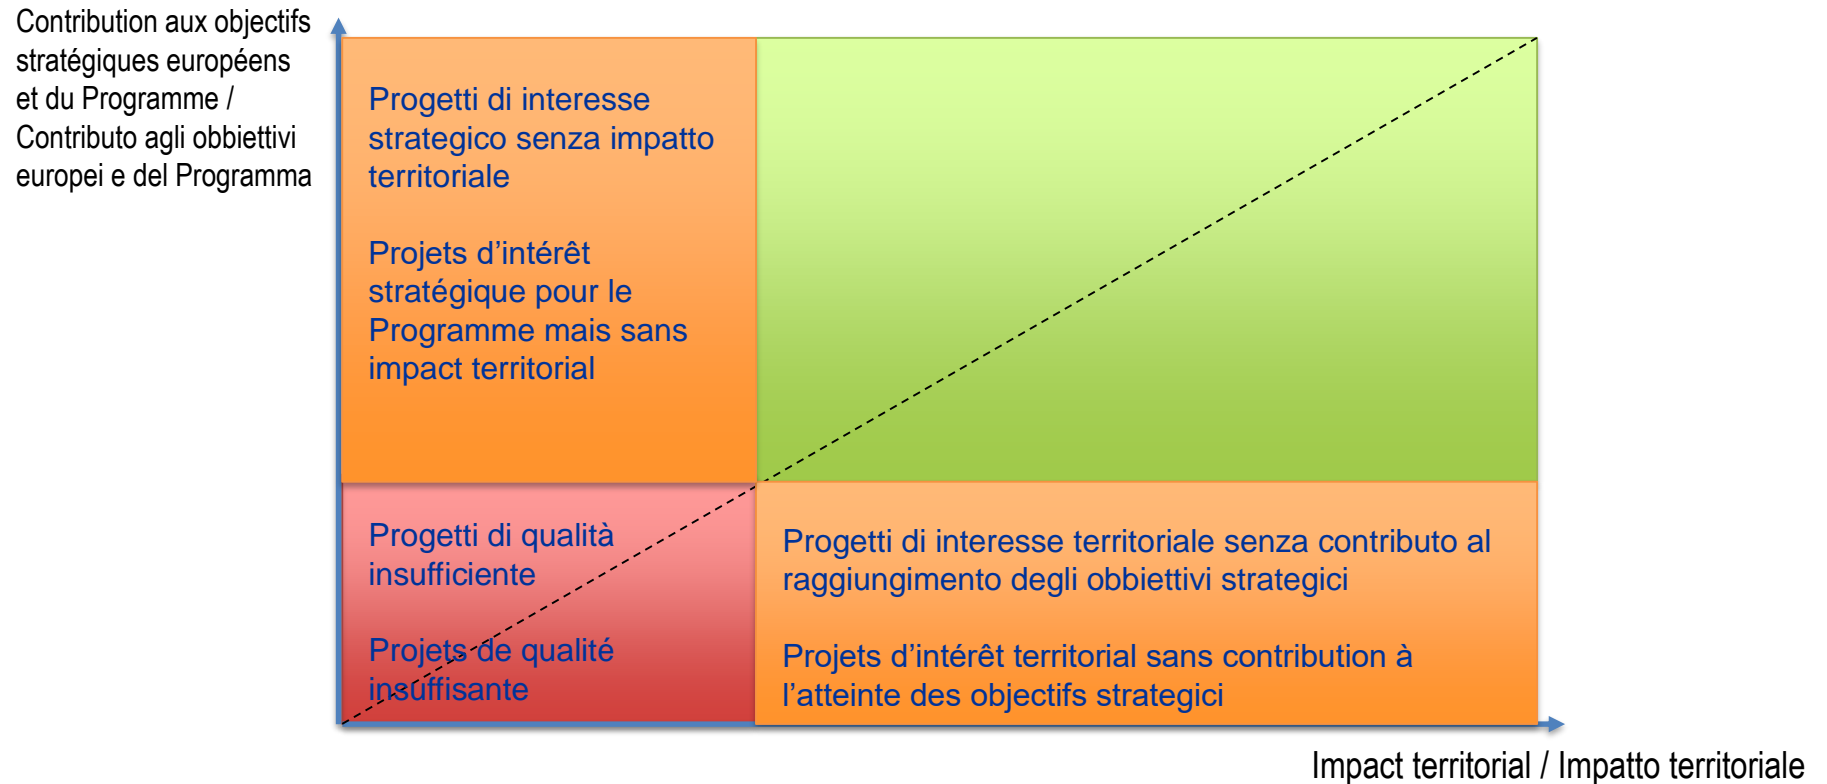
Contribution aux objectifs stratégiques européens et du Programme / Contributo agli obbiettivi europei e del Programma

Progetti di interesse strategico senza impatto territoriale

Projets d'intérêt stratégique pour le Programme mais sans impact territorial

Progetti di qualità insufficiente

Projets de qualité insuffisante

Progetti di interesse territoriale senza contributo al raggiungimento degli obbiettivi strategici

Projets d'intérêt territorial sans contribution à l'atteinte des objectifs strategici

Impact territorial / Impatto territoriale